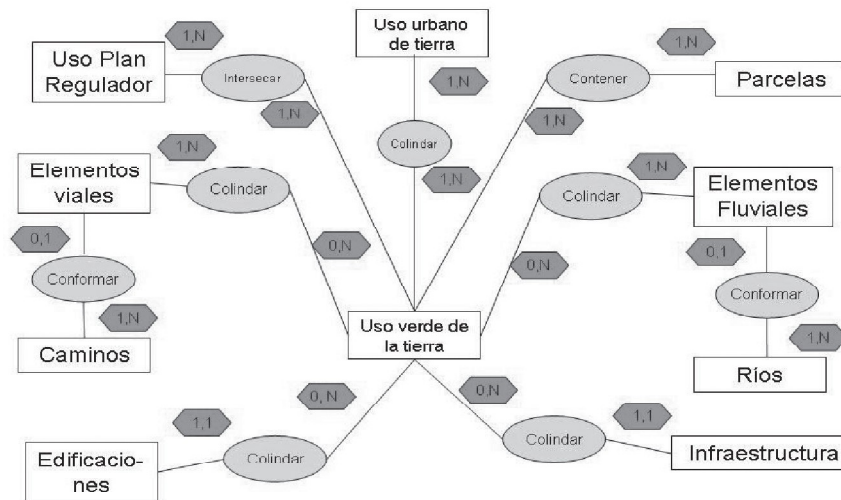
Uso urbano de tierra

1,N

Uso Plan Regulador

Intersecar

1,N

1,N

Colindar

Contener

1,N

Parcelas

1,N

1,N

Elementos viales

Colindar

1,N

1,N

Colindar

Elementos Fluviales

0,1

0,N

0,N

0,1

Conformar

Conformar

1,N

Uso verde de la tierra

1,N

Caminos

Ríos

0, N

0,N

1,1

1,1

Edificaciones

Colindar

Colindar

Infraestructura